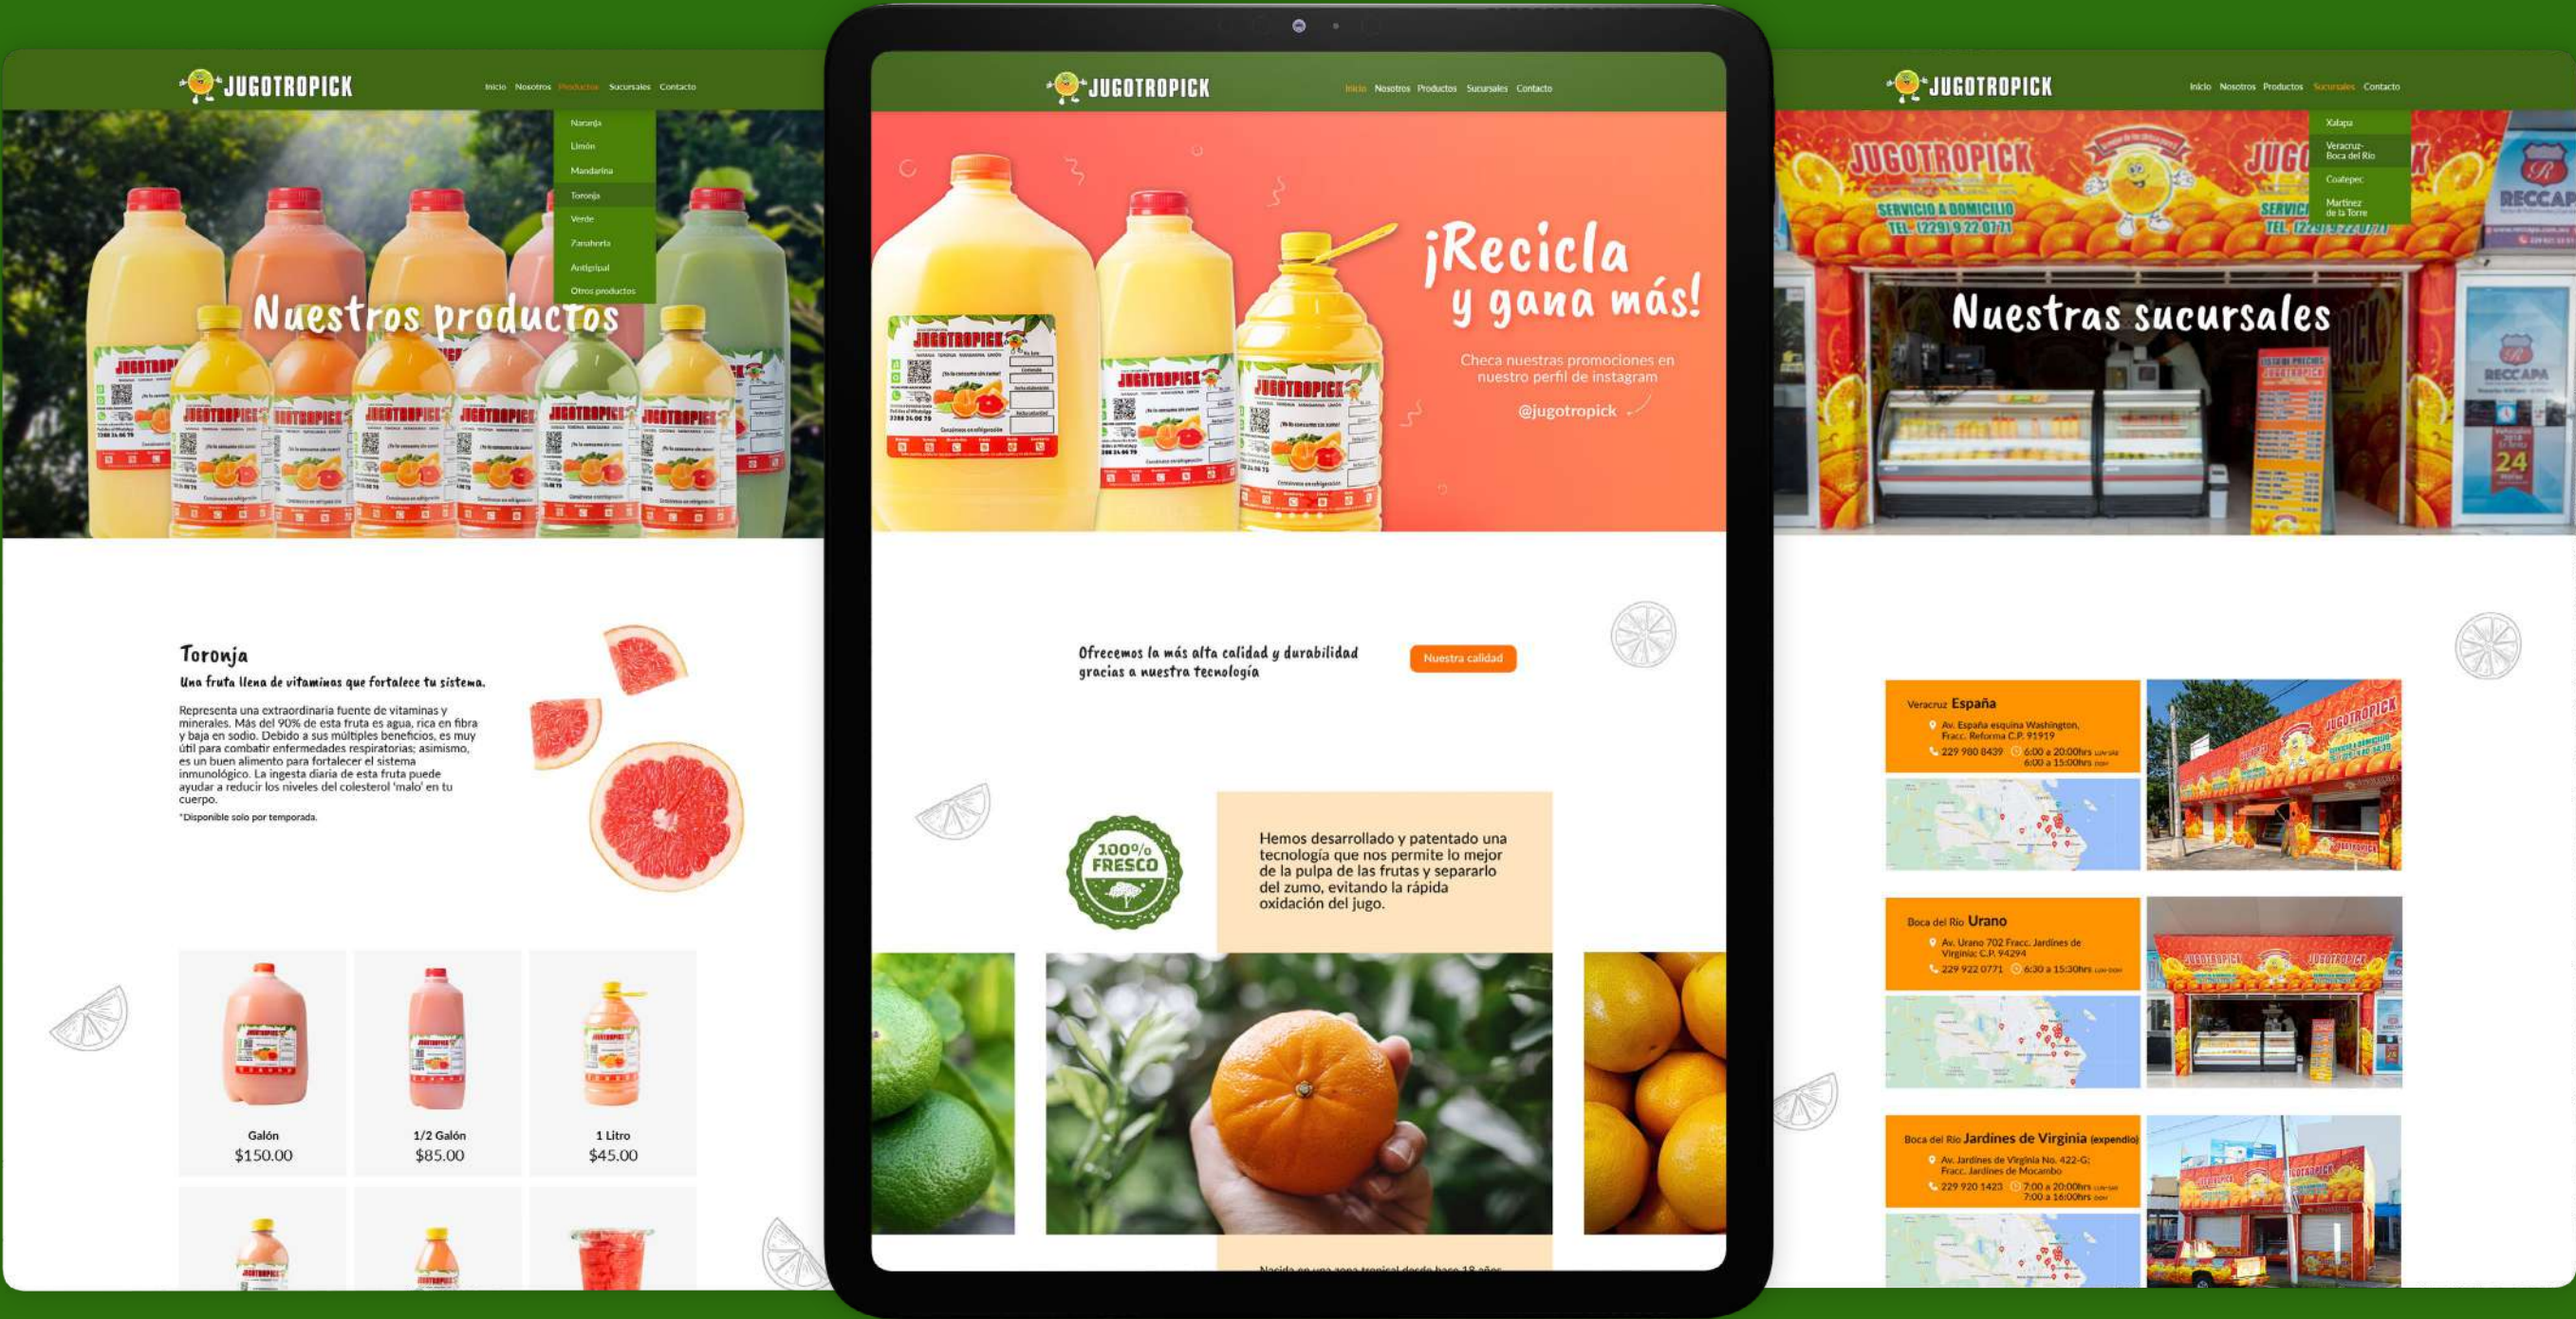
JUGOTROPICK

Inicio Nosotros Productos Sucursales Contacto

Naranja
Limón
Mandarina
Toronja
Verde
Zanahoria
Antigripal
Otros productos

Nuestros productos

Toronja

Una fruta llena de vitaminas que fortalece tu sistema.

Representa una extraordinaria fuente de vitaminas y minerales. Más del 90% de esta fruta es agua, rica en fibra y baja en sodio. Debido a sus múltiples beneficios, es muy útil para combatir enfermedades respiratorias; asimismo, es un buen alimento para fortalecer el sistema inmunológico. La ingesta diaria de esta fruta puede ayudar a reducir los niveles del colesterol 'malo' en tu cuerpo.

*Disponible solo por temporada.

Galón
$150.00

1/2 Galón
$85.00

1 Litro
$45.00

JUGOTROPICK

Inicio Nosotros Productos Sucursales Contacto

¡Recicla y gana más!

Checa nuestras promociones en nuestro perfil de instagram

@jugotropick

Ofrecemos la más alta calidad y durabilidad gracias a nuestra tecnología

Nuestra calidad

100% FRESCO

Hemos desarrollado y patentado una tecnología que nos permite lo mejor de la pulpa de las frutas y separarlo del zumo, evitando la rápida oxidación del jugo.

Nacida en una zona tropical desde hace 18 años

JUGOTROPICK

Inicio Nosotros Productos Sucursales Contacto

Xalapa
Veracruz-Boca del Río
Coatepec
Martínez de la Torre

JUGOTROPICK
SERVICIO A DOMICILIO
TEL. (229) 9 22 07 71

RECCAPA

Nuestras sucursales

Veracruz España
Av. España esquina Washington, Fracc. Reforma C.P. 91919
229 900 8439 6:00 a 20:00hrs 6:00 a 15:00hrs

Boca del Río Urano
Av. Urano 702 Fracc. Jardines de Virginia; C.P. 94294
229 922 0771 6:30 a 15:30hrs

Boca del Río Jardines de Virginia (expendio)
Av. Jardines de Virginia No. 422-G; Fracc. Jardines de Mocambo
229 920 1423 7:00 a 20:00hrs 7:00 a 16:00hrs